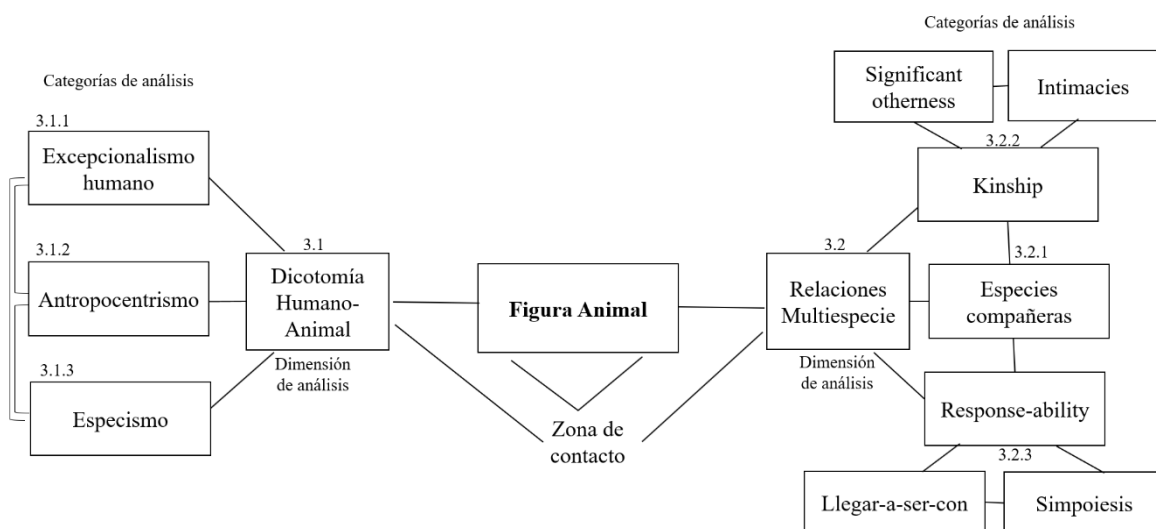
Categorías de análisis

3.1.1
Excepcionalismo humano

3.1.2
Antropocentrismo

3.1.3
Especismo

3.1
Dicotomía Humano-Animal

Dimensión de análisis

Figura Animal

Zona de contacto

Categorías de análisis

Significant otherness

Intimacies

3.2.2
Kinship

3.2
Relaciones Multiespecie

Dimensión de análisis

3.2.1
Especies compañeras

Response-ability

3.2.3
Llegar-a-ser-con

Simpoiesis